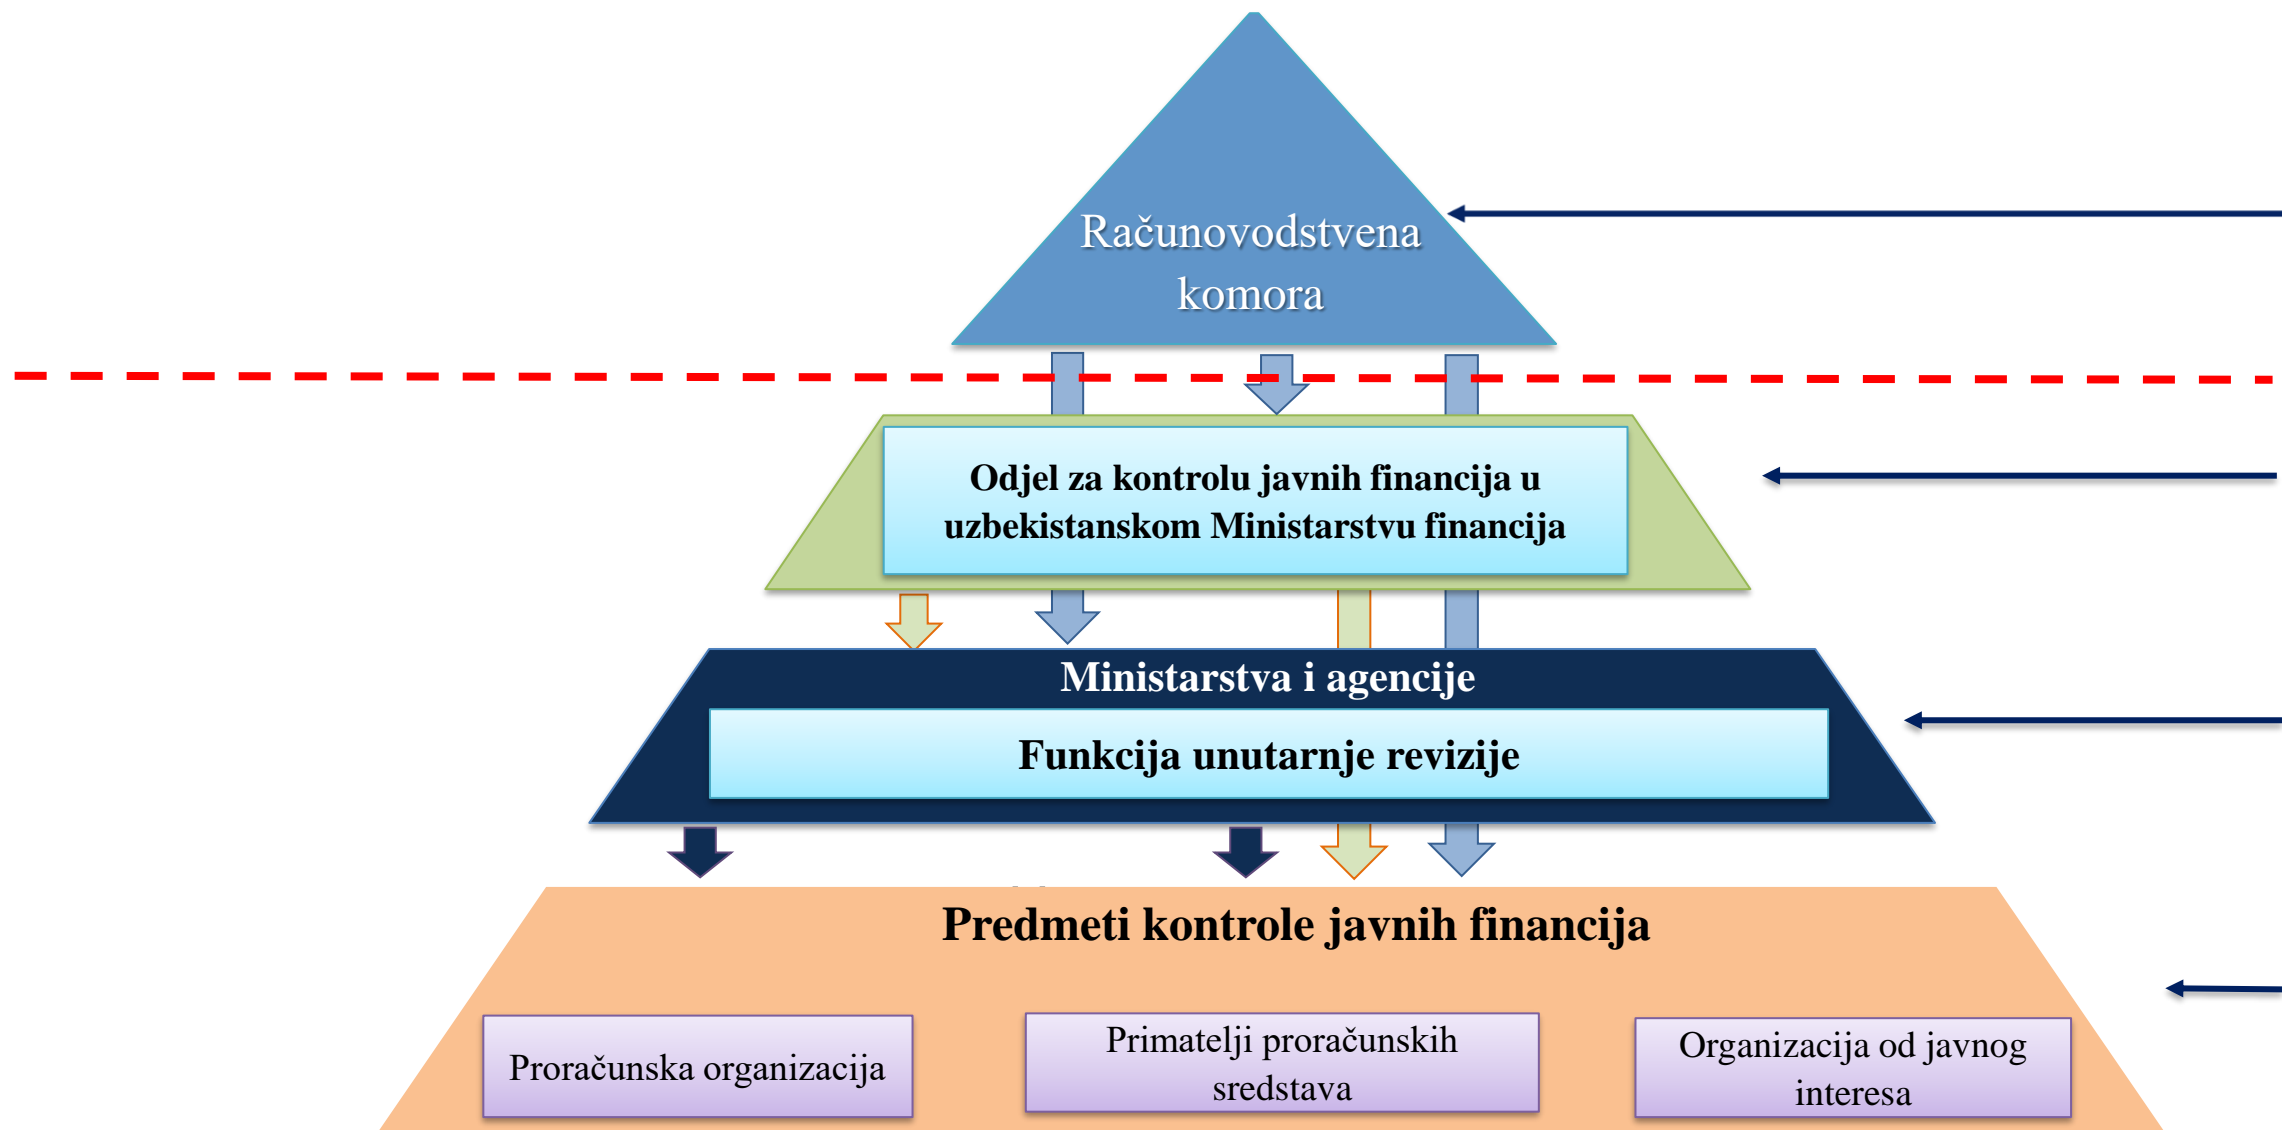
Računovodstvena komora

Odjel za kontrolu javnih financija u uzbekistanskom Ministarstvu financija

Ministarstva i agencije

Funkcija unutarnje revizije

Predmeti kontrole javnih financija

Proračunska organizacija

Primatelji proračunskih sredstava

Organizacija od javnog interesa